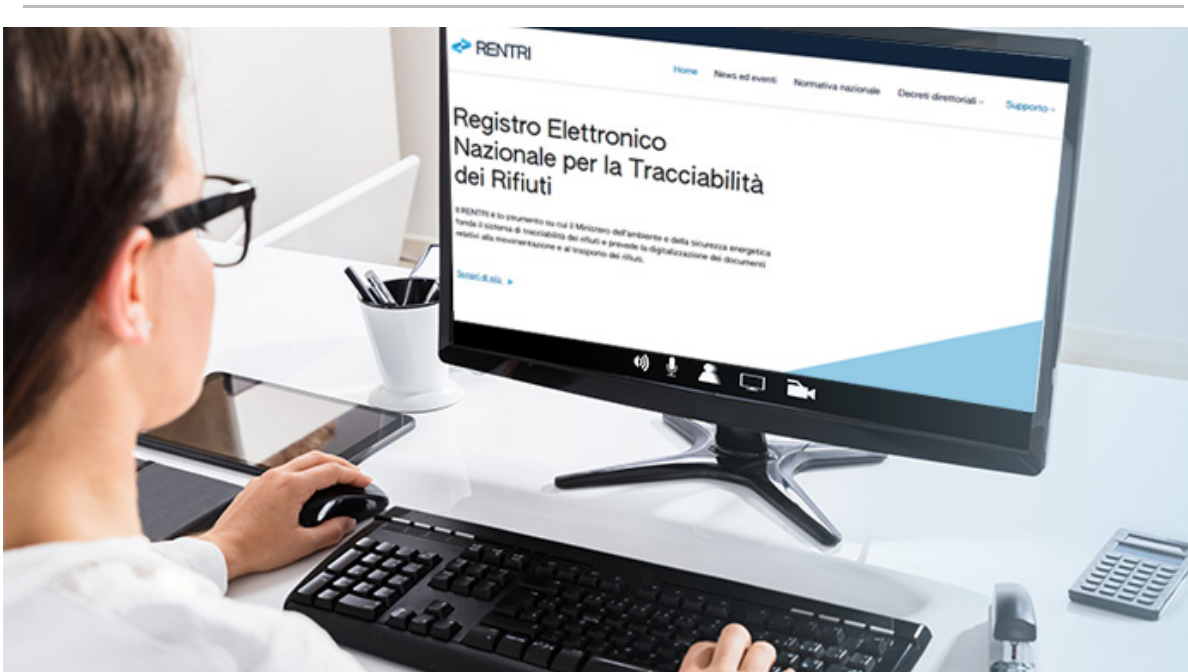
RENTRI

Home News ed eventi Normativa nazionale Decreti direttoriali Supporto

Registro Elettronico Nazionale per la Tracciabilità dei Rifiuti

Il RENTRI è lo strumento su cui il Ministero dell'ambiente e della sicurezza energetica fonda il sistema di tracciabilità dei rifiuti e prevede la digitalizzazione dei documenti relativi alla movimentazione e al trasporto dei rifiuti.

Scopri di più